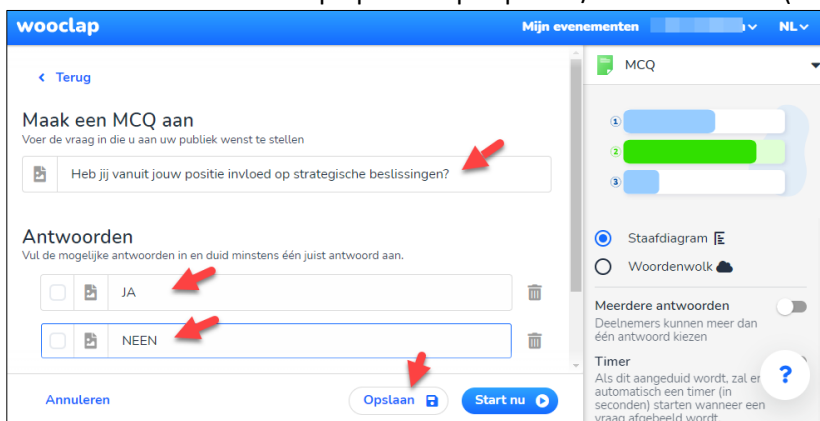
wooclap

Mijn evenementen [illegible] NL

< Terug

Maak een MCQ aan
Voer de vraag in die u aan uw publiek wenst te stellen

Heb jij vanuit jouw positie invloed op strategische beslissingen?

Antwoorden
Vul de mogelijke antwoorden in en duid minstens één juist antwoord aan.

JA

NEEN

Annuleren

Opslaan

Start nu

MCQ

1
2
3

Staafdiagram

Woordenwolk

Meerdere antwoorden
Deelnemers kunnen meer dan één antwoord kiezen

Timer
Als dit aangeduid wordt, zal er automatisch een timer (in seconden) starten wanneer een vraag afgebeeld wordt

?